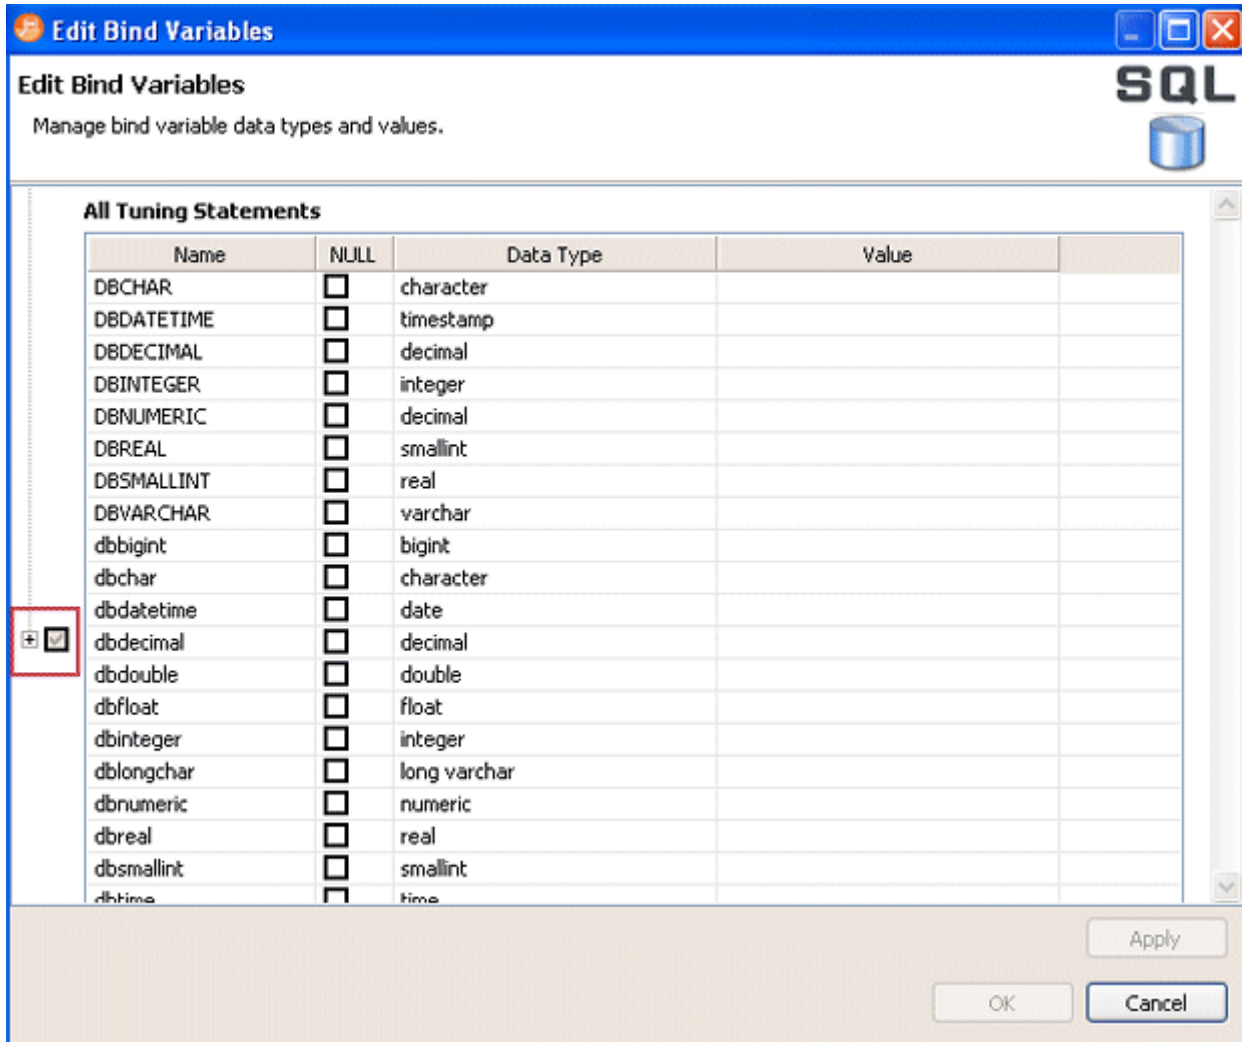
Edit Bind Variables

Edit Bind Variables

Manage bind variable data types and values.

SQL

All Tuning Statements

| Name | NULL | Data Type | Value |
|---|---|---|---|
| DBCHAR | ☐ | character | |
| DBDATETIME | ☐ | timestamp | |
| DBDECIMAL | ☐ | decimal | |
| DBINTEGER | ☐ | integer | |
| DBNUMERIC | ☐ | decimal | |
| DBREAL | ☐ | smallint | |
| DBSMALLINT | ☐ | real | |
| DBVARCHAR | ☐ | varchar | |
| dbbigint | ☐ | bigint | |
| dbchar | ☐ | character | |
| dbdatetime | ☐ | date | |
| dbdecimal | ☐ | decimal | |
| dbdouble | ☐ | double | |
| dbfloat | ☐ | float | |
| dbinteger | ☐ | integer | |
| dblongchar | ☐ | long varchar | |
| dbnumeric | ☐ | numeric | |
| dbreal | ☐ | real | |
| dbsmallint | ☐ | smallint | |
| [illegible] | ☐ | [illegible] | |

Apply

OK Cancel